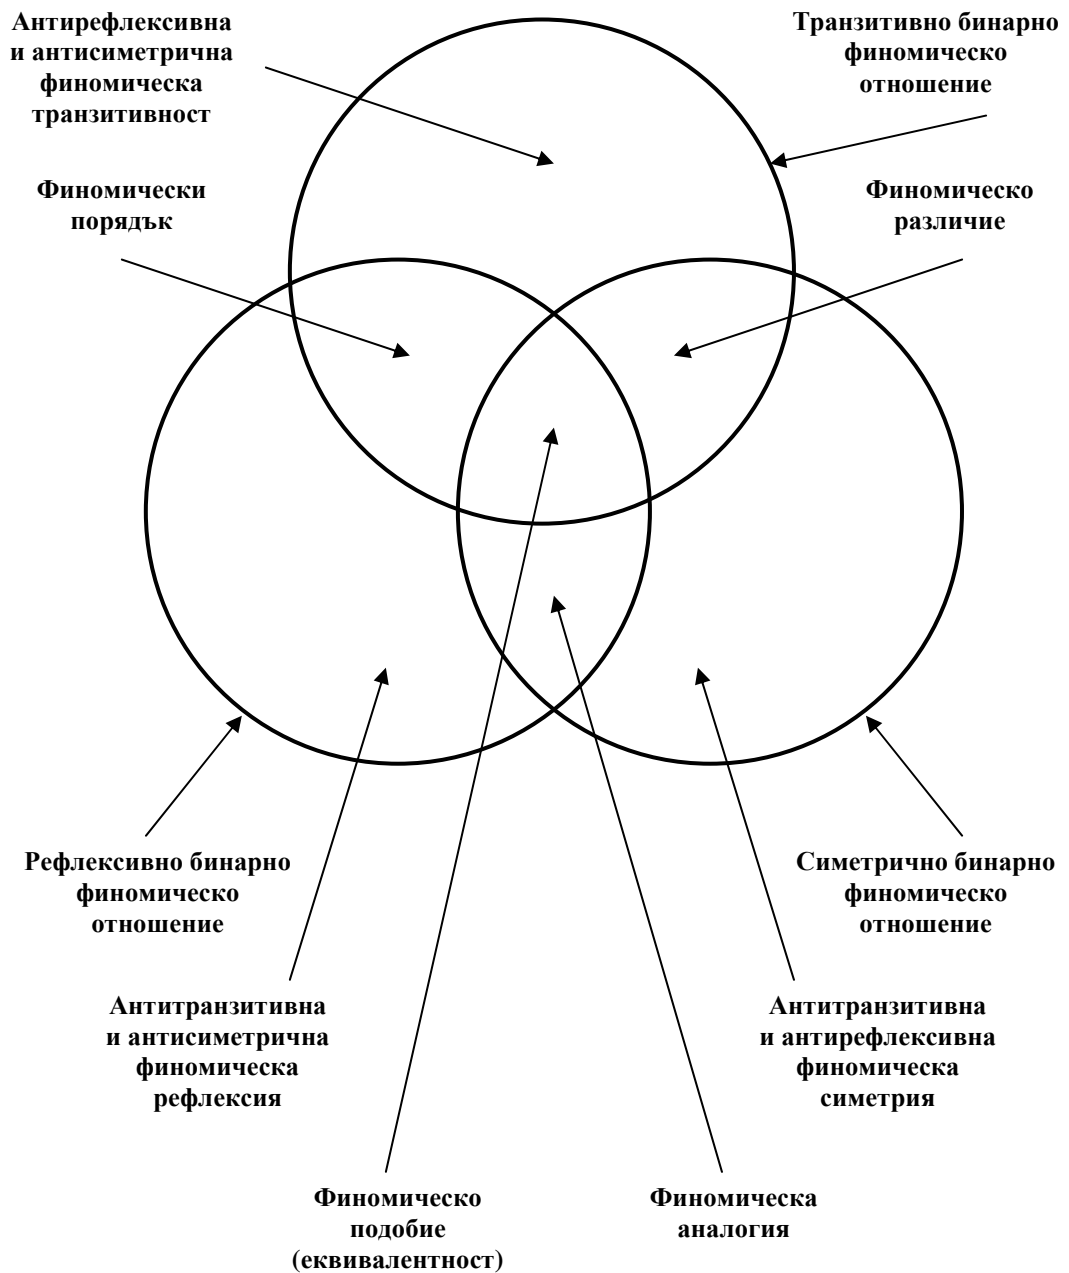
Антирефлексивна и антисиметрична финомическа транзитивност

Транзитивно бинарно финомическо отношение

Финомически порядък

Финомическо различие

Рефлексивно бинарно финомическо отношение

Симетрично бинарно финомическо отношение

Антитранзитивна и антисиметрична финомическа рефлексия

Антитранзитивна и антирефлексивна финомическа симетрия

Финомическо подобие (еквивалентност)

Финомическа аналогия